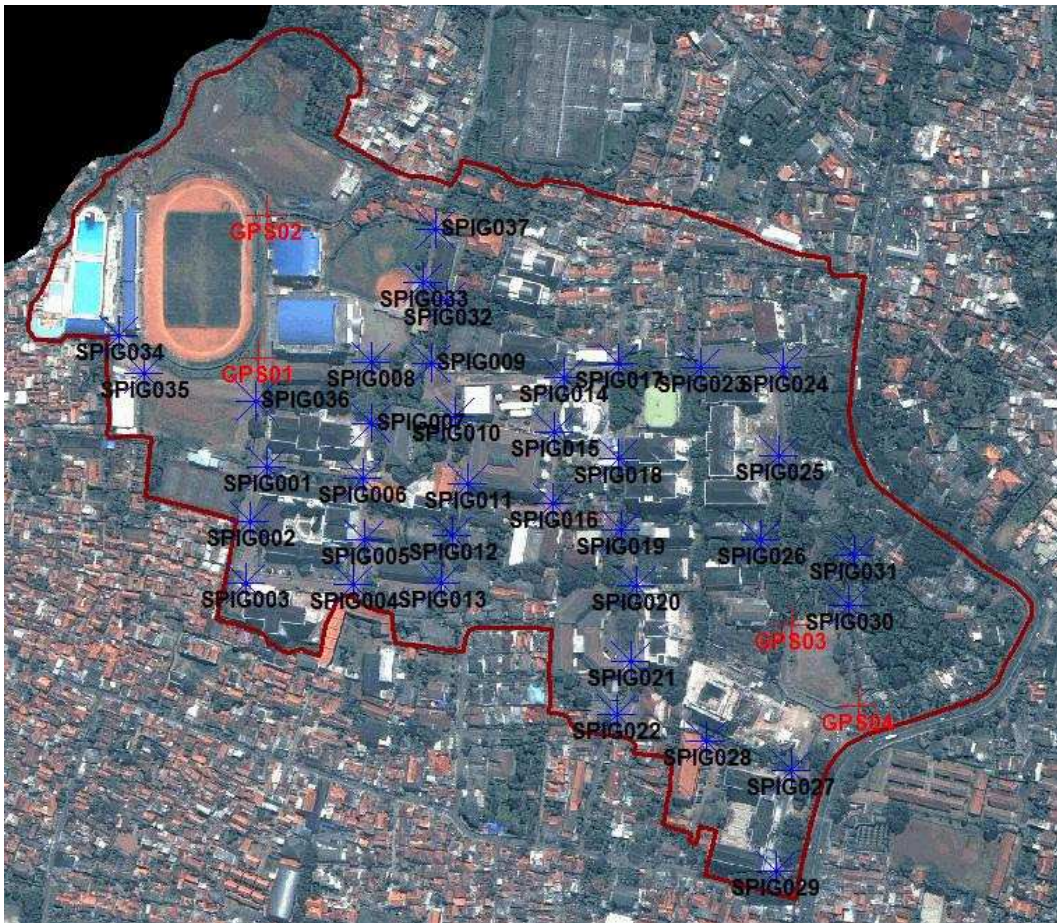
SPIG037
GPS02
SPIG033
SPIG032
SPIG034
SPIG035
GPS01
SPIG008
SPIG009
SPIG017
SPIG023
SPIG024
SPIG014
SPIG036
SPIG007
SPIG010
SPIG015
SPIG018
SPIG025
SPIG001
SPIG006
SPIG011
SPIG016
SPIG002
SPIG005
SPIG012
SPIG019
SPIG026
SPIG031
SPIG003
SPIG004
SPIG013
SPIG020
SPIG030
GPS03
SPIG021
GPS04
SPIG022
SPIG028
SPIG027
SPIG029